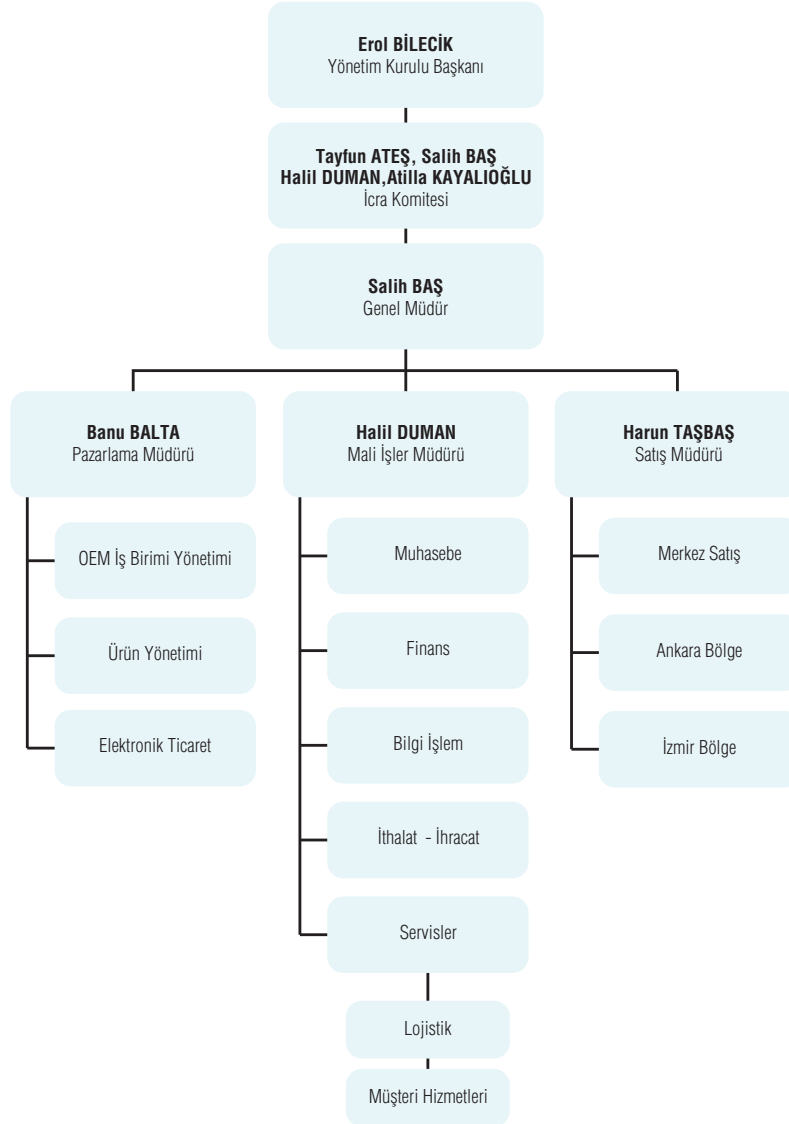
**Erol BİLECİK**
Yönetim Kurulu Başkanı

**Tayfun ATEŞ, Salih BAŞ**
**Halil DUMAN,Atilla KAYALIOĞLU**
İcra Komitesi

**Salih BAŞ**
Genel Müdür

**Banu BALTA**
Pazarlama Müdürü

OEM İş Birimi Yönetimi

Ürün Yönetimi

Elektronik Ticaret

**Halil DUMAN**
Mali İşler Müdürü

Muhasebe

Finans

Bilgi İşlem

İthalat - İhracat

Servisler

Lojistik

Müşteri Hizmetleri

**Harun TAŞBAŞ**
Satış Müdürü

Merkez Satış

Ankara Bölge

İzmir Bölge